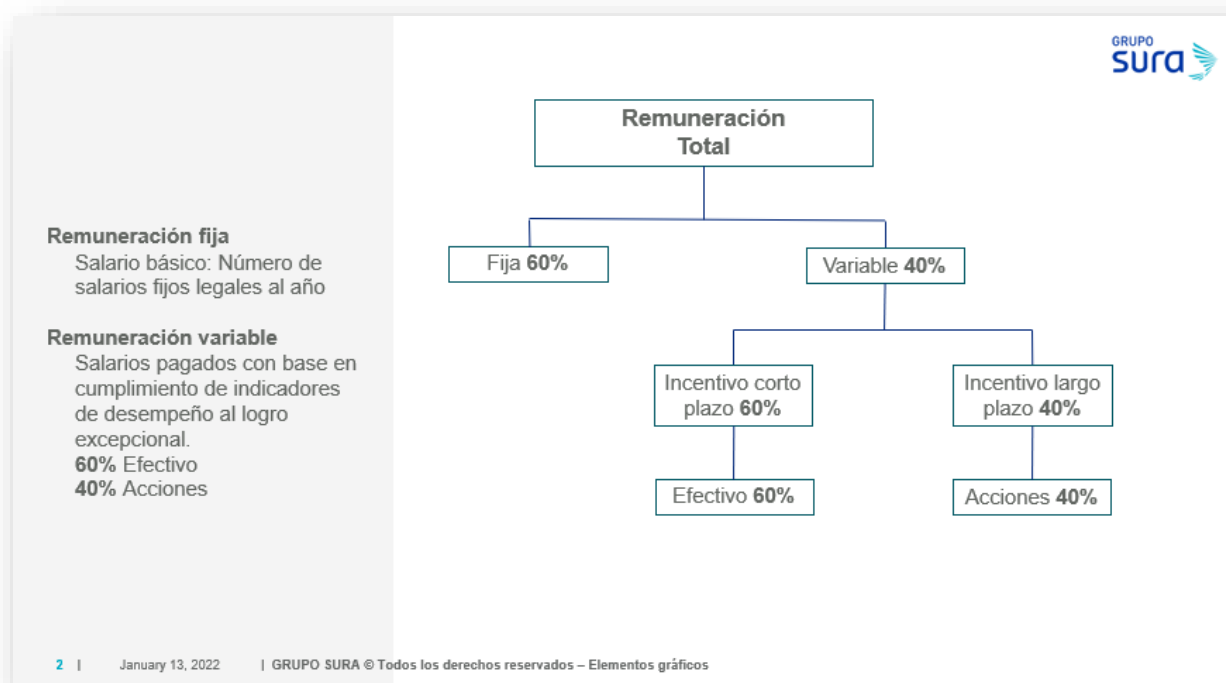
GRUPO
sura

Remuneración fija
Salario básico: Número de salarios fijos legales al año

Remuneración variable
Salarios pagados con base en cumplimiento de indicadores de desempeño al logro excepcional.
60% Efectivo
40% Acciones

Remuneración Total

Fija 60%

Variable 40%

Incentivo corto plazo 60%

Incentivo largo plazo 40%

Efectivo 60%

Acciones 40%

2 | January 13, 2022 | GRUPO SURA © Todos los derechos reservados – Elementos gráficos